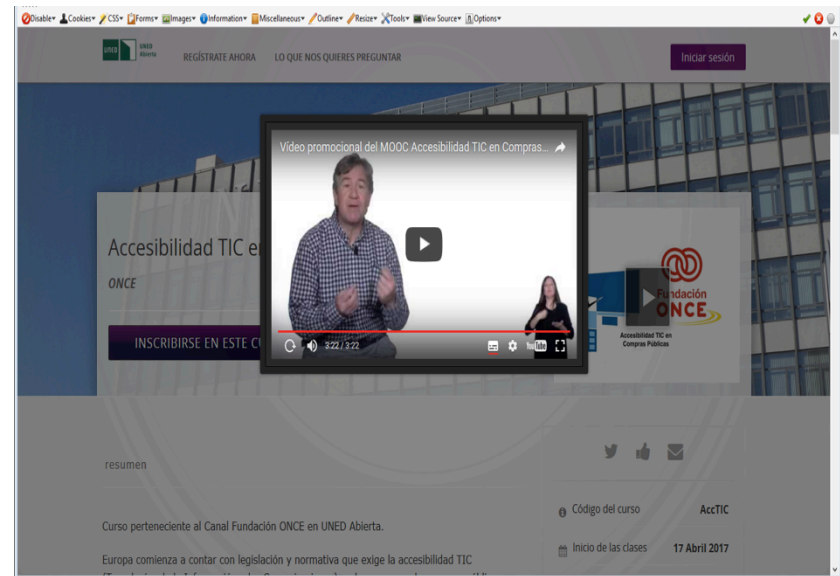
Disable▾ Cookies▾ CSS▾ Forms▾ Images▾ Information▾ Miscellaneous▾ Outline▾ Resize▾ Tools▾ View Source▾ Options▾

UNED Abierta

REGÍSTRATE AHORA

LO QUE NOS QUIERES PREGUNTAR

Iniciar sesión

Vídeo promocional del MOOC Accesibilidad TIC en Compras...

3:22 / 3:22

Accesibilidad TIC e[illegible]

ONCE

INSCRIBIRSE EN ESTE C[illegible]

Fundación ONCE

Accesibilidad TIC en Compras Públicas

resumen

Curso perteneciente al Canal Fundación ONCE en UNED Abierta.

Europa comienza a contar con legislación y normativa que exige la accesibilidad TIC

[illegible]

Código del curso AccTIC

Inicio de las clases 17 Abril 2017